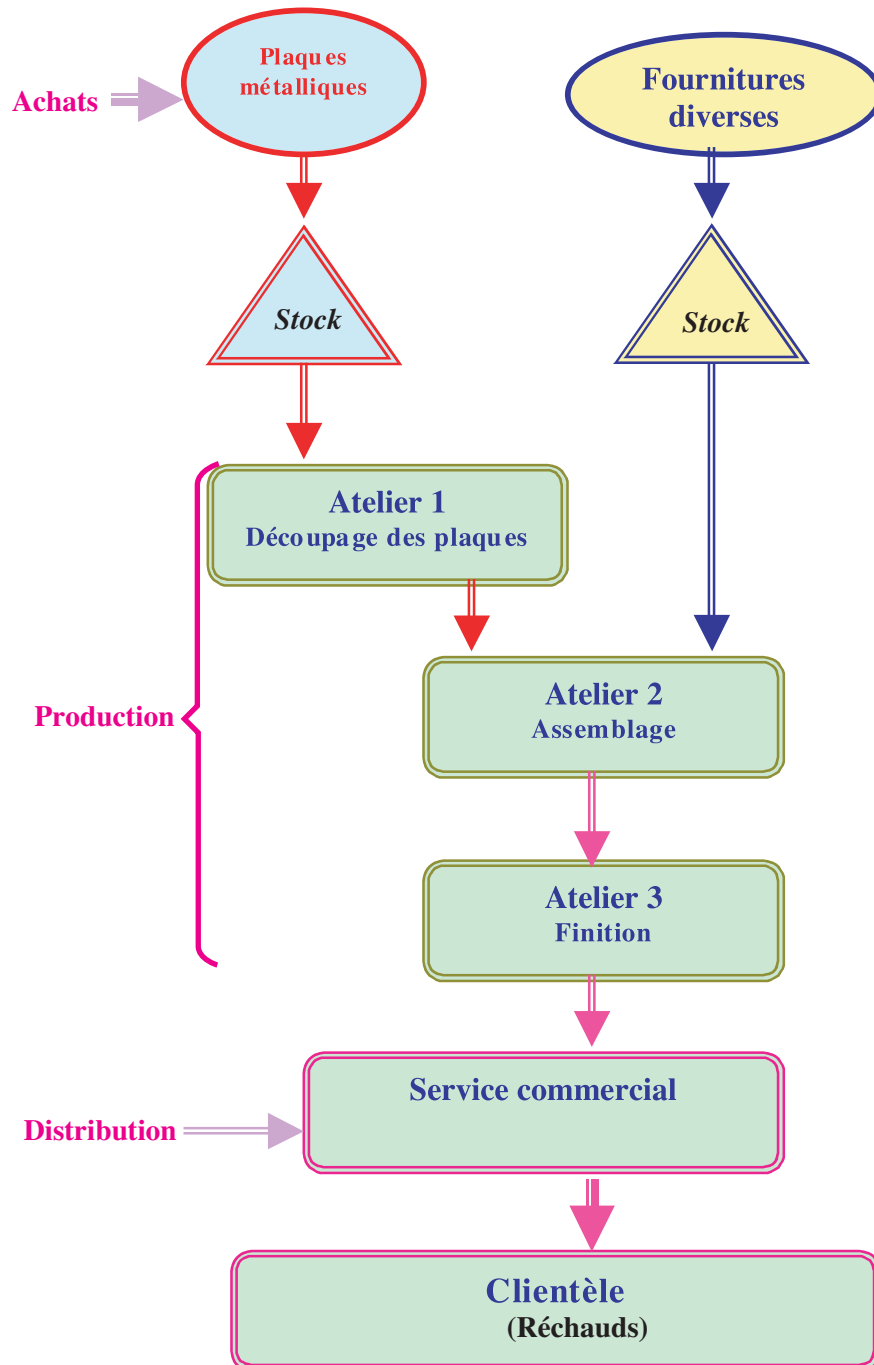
Achats

Plaques métalliques

Fournitures diverses

Stock

Stock

Atelier 1
Découpage des plaques

Production

Atelier 2
Assemblage

Atelier 3
Finition

Distribution

Service commercial

Clientèle
(Réchauds)